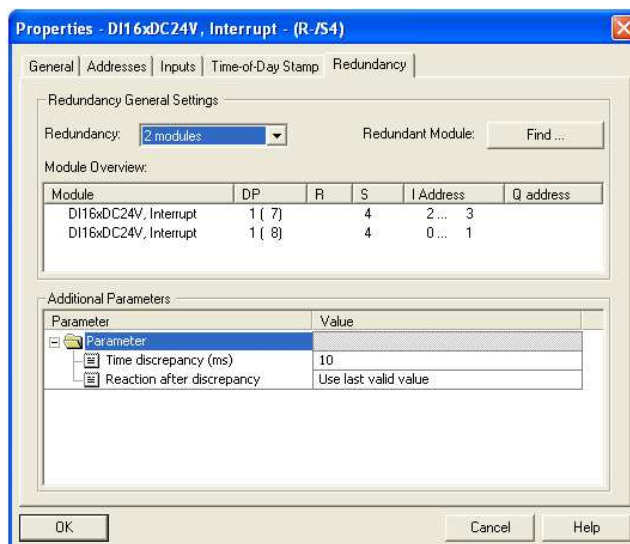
Properties - DI16xDC24V, Interrupt - (R-/S4)

General | Addresses | Inputs | Time-of-Day Stamp | Redundancy

Redundancy General Settings

Redundancy: 2 modules

Redundant Module: Find ...

Module Overview:

| Module | DP | R | S | I Address | Q address |
|---|---|---|---|---|---|
| DI16xDC24V, Interrupt | 1 ( 7) | | 4 | 2 ... 3 | |
| DI16xDC24V, Interrupt | 1 ( 8) | | 4 | 0 ... 1 | |

Additional Parameters

| Parameter | Value |
|---|---|
| Parameter | |
| Time discrepancy (ms) | 10 |
| Reaction after discrepancy | Use last valid value |

OK

Cancel

Help